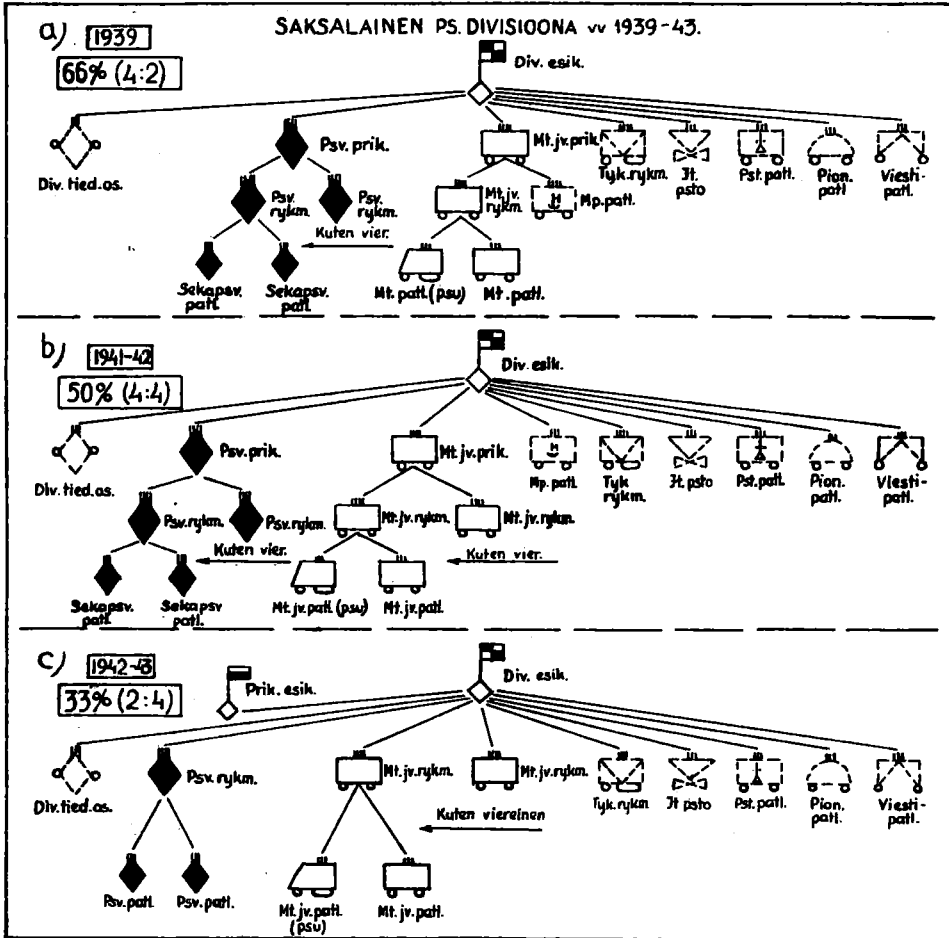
SAKSALAINEN PS. DIVISIOONA vv 1939-43.

a) 1939
66% (4:2)

Div. esik.
Div. tied. os.
Psv. prik.
Psv. rykm.
Psv. rykm.
Sekapsv. patl.
Sekapsv. patl.
Kuten vier.
Mt. jv. prik.
Mt. jv. rykm.
Mp. patl.
Mt. patl. (psu)
Mt. patl.
Tyk. rykm.
It. psto
Pst. patl.
Pion. patl.
Viesti-patl.

b) 1941-42
50% (4:4)

Div. esik.
Div. tied. os.
Psv. prik.
Psv. rykm.
Psv. rykm.
Kuten vier.
Sekapsv. patl.
Sekapsv patl.
Mt. jv. prik.
Mt. jv. rykm.
Mt. jv. rykm.
Kuten vier.
Mt. jv. patl. (psu)
Mt. jv. patl.
Mp. patl.
Tyk rykm.
It. psto
Pst. patl.
Pion. patl.
Viesti-patl.

c) 1942-43
33% (2:4)

Prik. esik.
Div. esik.
Div. tied. os.
Psv. rykm.
Psv. patl.
Psv. patl.
Mt. jv. rykm.
Mt. jv. rykm.
Kuten viereinen
Mt. jv. patl. (psu)
Mt. jv. patl.
Tyk. rykm.
It psto
Pst. patl.
Pion. patl.
Viesti-patl.